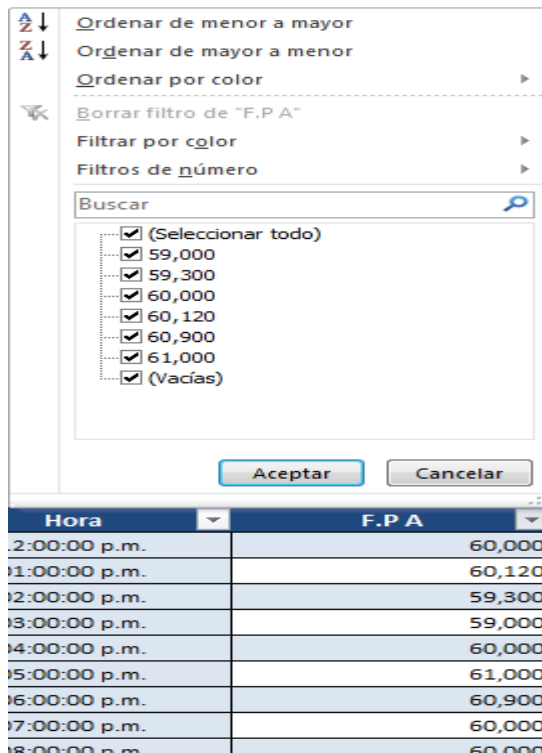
Ordenar de menor a mayor
Ordenar de mayor a menor
Ordenar por color
Borrar filtro de "F.P A"
Filtrar por color
Filtros de número
Buscar
(Seleccionar todo)
59,000
59,300
60,000
60,120
60,900
61,000
(Vacías)
Aceptar
Cancelar

| Hora | F.P A |
|---|---|
| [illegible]2:00:00 p.m. | 60,000 |
| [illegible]1:00:00 p.m. | 60,120 |
| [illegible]2:00:00 p.m. | 59,300 |
| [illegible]3:00:00 p.m. | 59,000 |
| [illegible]4:00:00 p.m. | 60,000 |
| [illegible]5:00:00 p.m. | 61,000 |
| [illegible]6:00:00 p.m. | 60,900 |
| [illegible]7:00:00 p.m. | 60,000 |
| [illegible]8:00:00 p.m. | 60,000 |